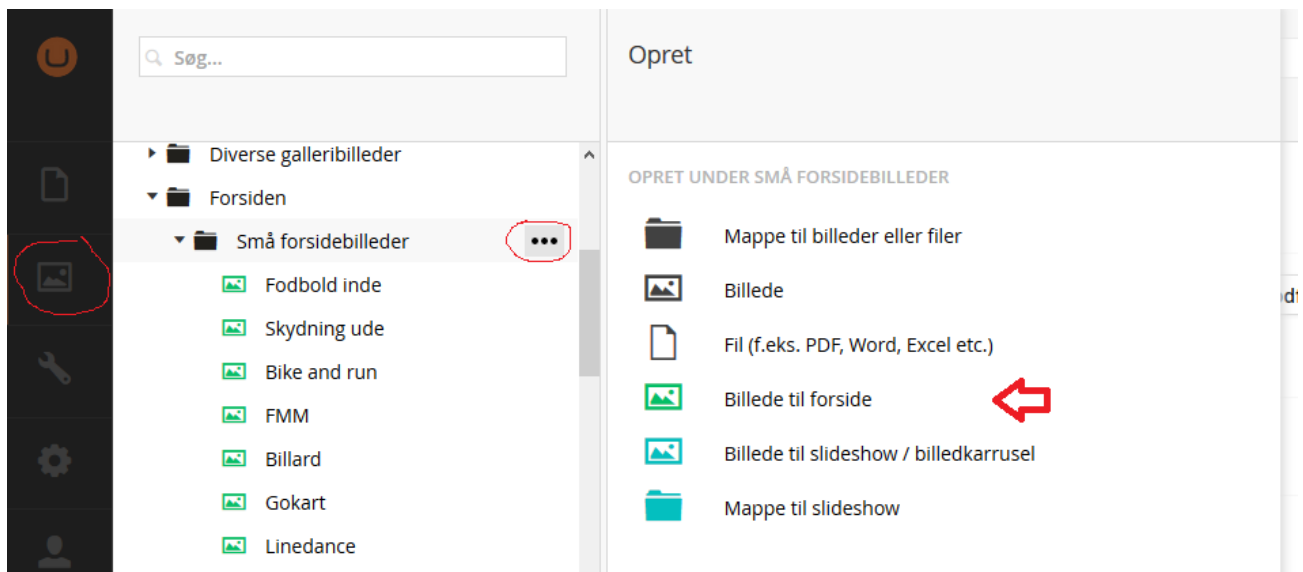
Søg...

Diverse galleribilleder
Forsiden
Små forsidebilleder
•••
Fodbold inde
Skydning ude
Bike and run
FMM
Billard
Gokart
Linedance

Opret

OPRET UNDER SMÅ FORSIDEBILLEDER

Mappe til billeder eller filer
Billede
Fil (f.eks. PDF, Word, Excel etc.)
Billede til forside
Billede til slideshow / billedkarrusel
Mappe til slideshow